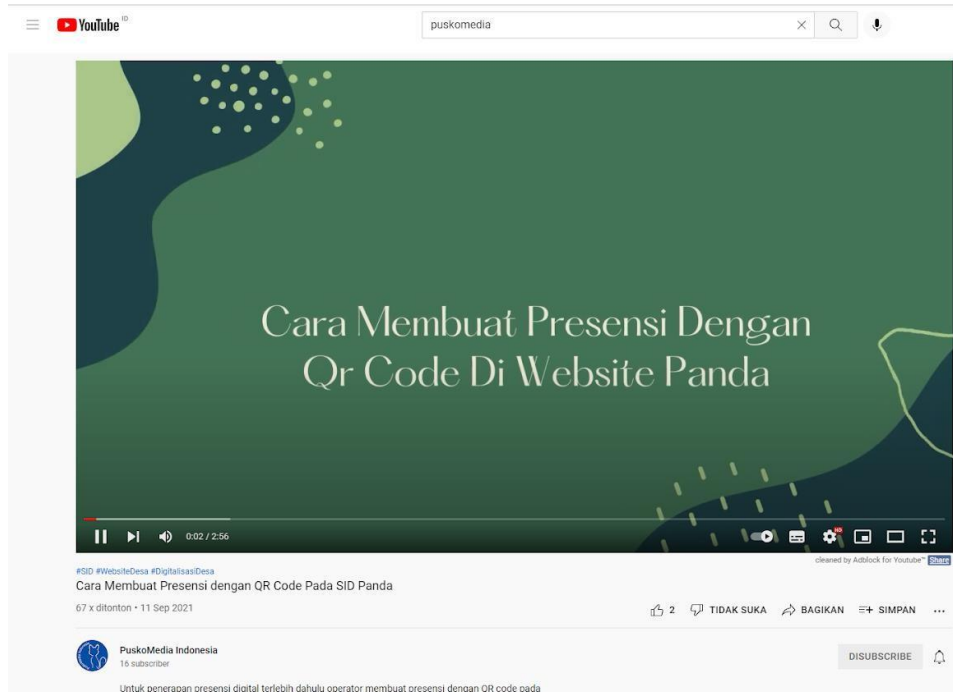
YouTube ID

puskomedia

Cara Membuat Presensi Dengan Qr Code Di Website Panda

0:02 / 2:56

cleaned by Adblock for Youtube™ Share

#SID #WebsiteDesa #DigitalisasiDesa

Cara Membuat Presensi dengan QR Code Pada SID Panda

67 x ditonton • 11 Sep 2021

2 TIDAK SUKA BAGIKAN SIMPAN ...

PuskoMedia Indonesia
16 subscriber

DISUBSCRIBE

Untuk penerapan presensi digital terlebih dahulu operator membuat presensi dengan QR code pada